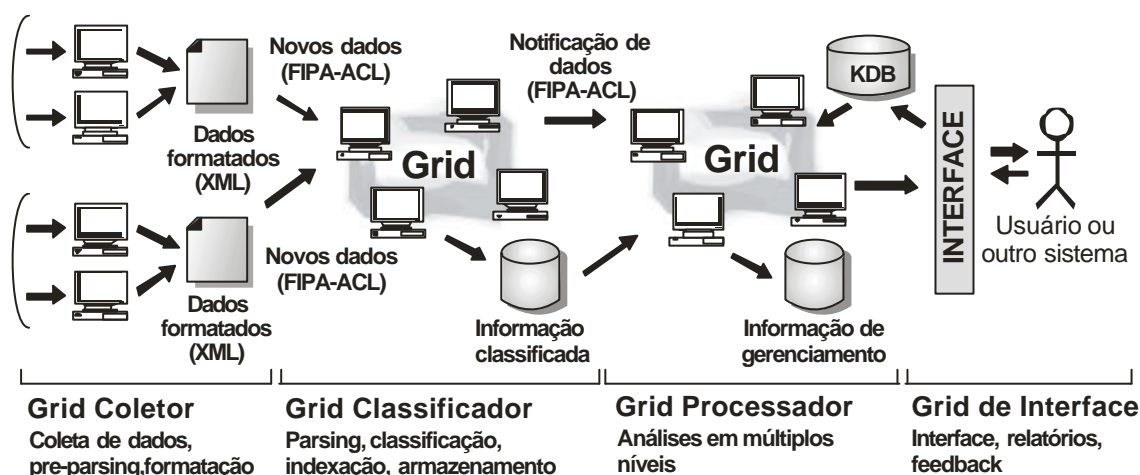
Novos dados (FIPA-ACL)

Notificação de dados (FIPA-ACL)

KDB

Dados formatados (XML)

Grid

Grid

INTERFACE

Usuário ou outro sistema

Novos dados (FIPA-ACL)

Dados formatados (XML)

Informação classificada

Informação de gerenciamento

Grid Coletor
Coleta de dados, pre-parsing,formatação

Grid Classificador
Parsing, classificação, indexação, armazenamento

Grid Processador
Análises em múltiplos níveis

Grid de Interface
Interface, relatórios, feedback